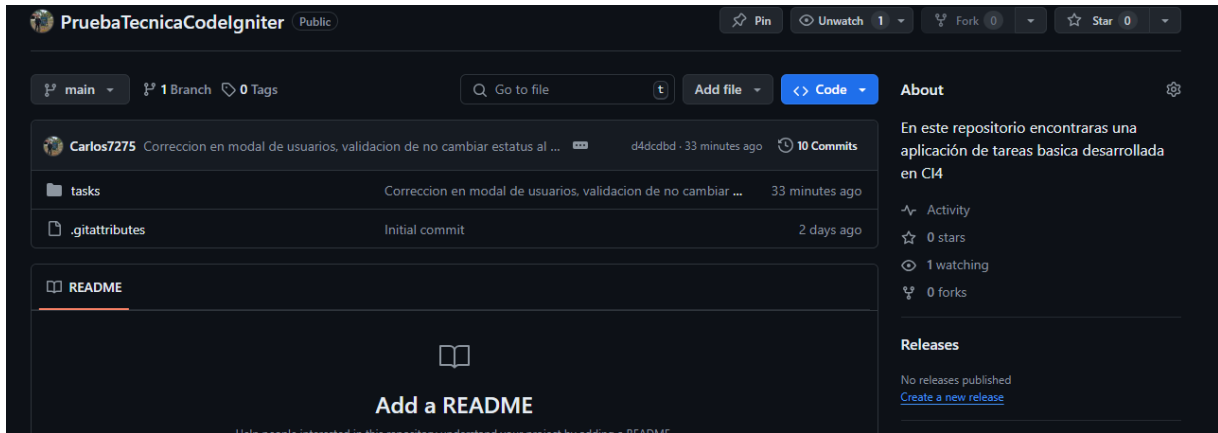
PruebaTecnicaCodeIgniter Public

Pin Unwatch 1 Fork 0 Star 0

main 1 Branch 0 Tags

Go to file t Add file Code

Carlos7275 Correccion en modal de usuarios, validacion de no cambiar estatus al ... d4dcdbd · 33 minutes ago 10 Commits

| | | |
|---|---|---|
| tasks | Correccion en modal de usuarios, validacion de no cambiar ... | 33 minutes ago |
| .gitattributes | Initial commit | 2 days ago |

README

Add a README

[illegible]

About

En este repositorio encontraras una aplicación de tareas basica desarrollada en CI4

Activity

0 stars

1 watching

0 forks

Releases

No releases published

Create a new release